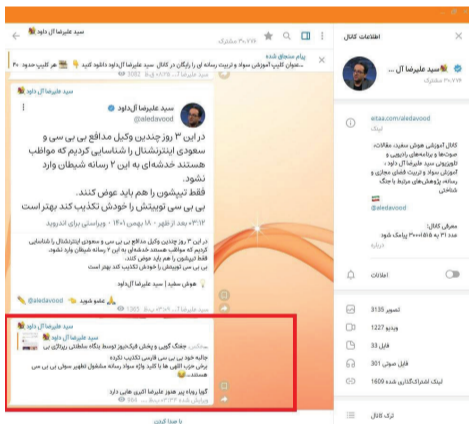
سید علیرضا آل داود
۳۰,۲۷۸ عضو

پیام سنجاق شده
...عنوان کلیپ آموزش سواد و تربیت رسانه ای را رایگان در کانال سید علیرضا آل داود دانلود کنید 👇 هر کلیپ حدود ۳۰

سید علیرضا آل داود
@aledavood

در این ۳ روز چندین وکیل مدافع بی بی سی و سعودی اینترنشنال را شناسایی کردیم که مواظب هستند خدشه‌ای به این ۲ رسانه شیطان وارد نشود.
فقط تیشرتی را هم باید عوض کنند.
بی بی سی توییتش را خودش تکذیب کند بهتر است

در این ۳ روز چندین وکیل مدافع بی بی سی و سعودی اینترنشنال را شناسایی کردیم که مواظب هستند خدشه‌ای به این ۲ رسانه شیطان وارد نشود.
فقط تیشرتی را هم باید عوض کنند.
بی بی سی توییتش را خودش تکذیب کند بهتر است

هوش سفید | سید علیرضا آل داود

@aledavood
عضو شوید

سید علیرضا آل داود
جنگ گوپی و پخش فرکخبرون توسط بنگاه سلطنتی رزولکی بی بی
جالبه خود بی بی سی فارسی تکذیب نکرده
برای حزب اللهی ها با کلید واژه سواد رسانه مشغول تطهیر شیطان بی بی سی هستند
گویا رسانه پیر هنوز طرفداران اکثری هایی دارد
۶۶

با صدا کنید

اطلاعات کانال
سید علیرضا آل ...
۳۰,۲۷۸ عضو

eitaa.com/aledavood
لینک

کانال آموزشی هوش سفید، مقالات، صوت‌ها و برنامه‌های رادیویی و تلویزیونی سید علیرضا آل داود - آموزش سواد و تربیت فضای مجازی و رسانه، پژوهش‌های مرتبط با جنگ شناختی
@aledavood

معرفی کانال:
مدت ۳۱ به ۱۸ ۲۰۰۰ پیامک شود
درباره

اعلانات

تصویر 3135
ویدئو 1227
فایل 33
فایل صوتی 301
لینک اشتراک‌گذاری شده 1609

ترک کانال